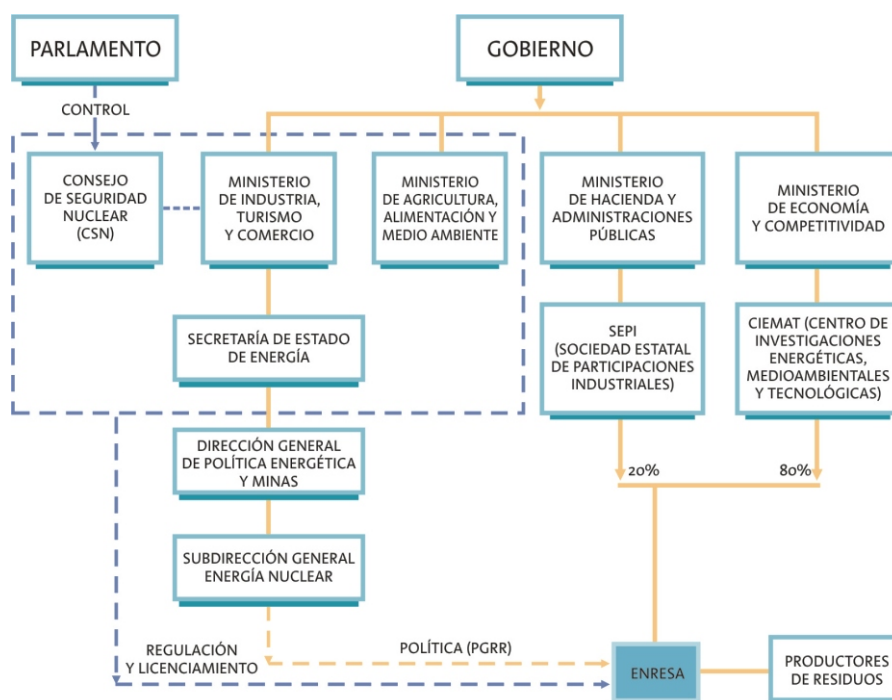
PARLAMENTO

GOBIERNO

CONTROL

CONSEJO DE SEGURIDAD NUCLEAR (CSN)

MINISTERIO DE INDUSTRIA, TURISMO Y COMERCIO

MINISTERIO DE AGRICULTURA, ALIMENTACIÓN Y MEDIO AMBIENTE

MINISTERIO DE HACIENDA Y ADMINISTRACIONES PÚBLICAS

MINISTERIO DE ECONOMÍA Y COMPETITIVIDAD

SECRETARÍA DE ESTADO DE ENERGÍA

SEPI (SOCIEDAD ESTATAL DE PARTICIPACIONES INDUSTRIALES)

CIEMAT (CENTRO DE INVESTIGACIONES ENERGÉTICAS, MEDIOAMBIENTALES Y TECNOLÓGICAS)

DIRECCIÓN GENERAL DE POLÍTICA ENERGÉTICA Y MINAS

20%

80%

SUBDIRECCIÓN GENERAL ENERGÍA NUCLEAR

REGULACIÓN Y LICENCIAMIENTO

POLÍTICA (PGRR)

ENRESA

PRODUCTORES DE RESIDUOS